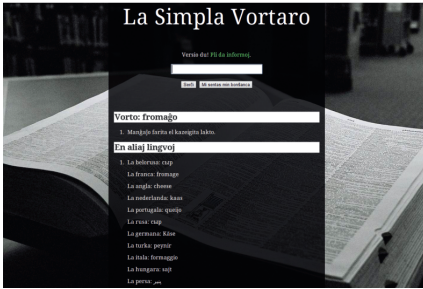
La Simpla Vortaro

Versio du! Pli da informoj.

Serĉi | Mi sentas min bonŝanca

Vorto: fromaĝo

1. Manĝaĵo farita el kazeigita lakto.

En aliaj lingvoj

1. La belorusa: сыр
La franca: fromage
La angla: cheese
La nederlanda: kaas
La portugala: queijo
La rusa: сыр
La germana: Käse
La turka: peynir
La itala: formaggio
La hungara: sajt
La persa: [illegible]